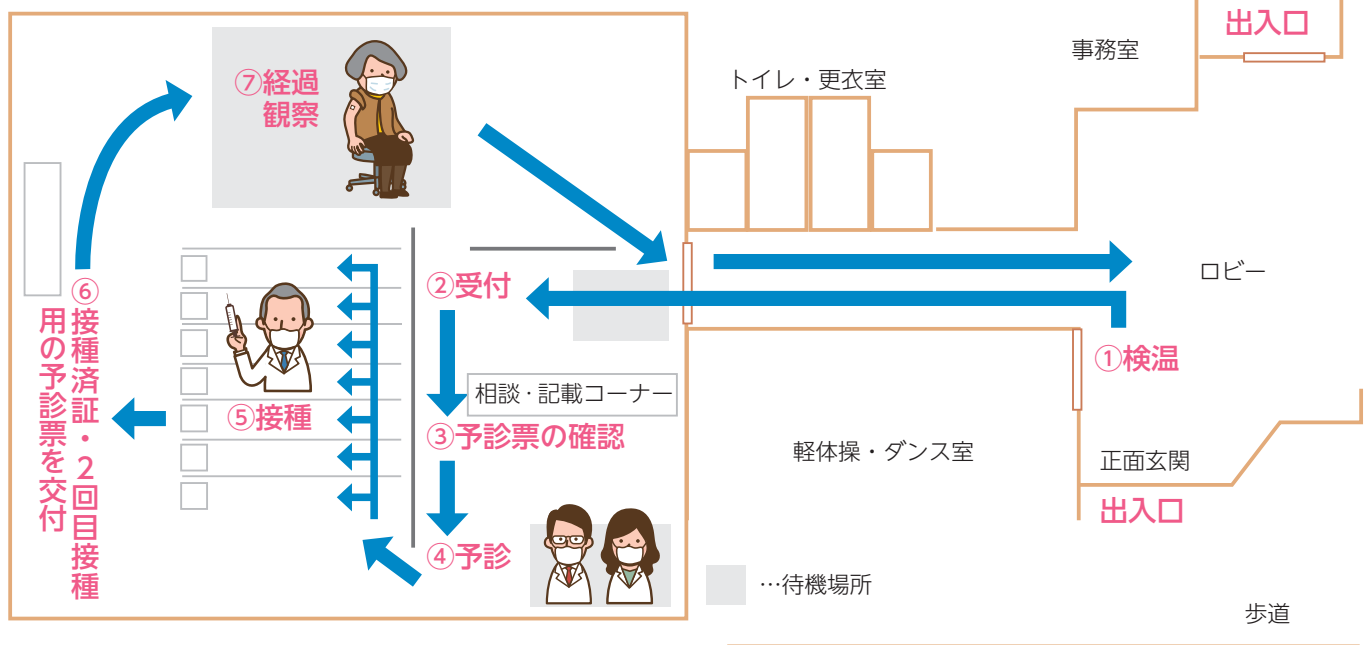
⑦経過観察

トイレ・更衣室

事務室

出入口

②受付

ロビー

①検温

相談・記載コーナー

⑥接種済証・2回目接種用の予診票を交付

⑤接種

③予診票の確認

軽体操・ダンス室

正面玄関

出入口

④予診

…待機場所

歩道